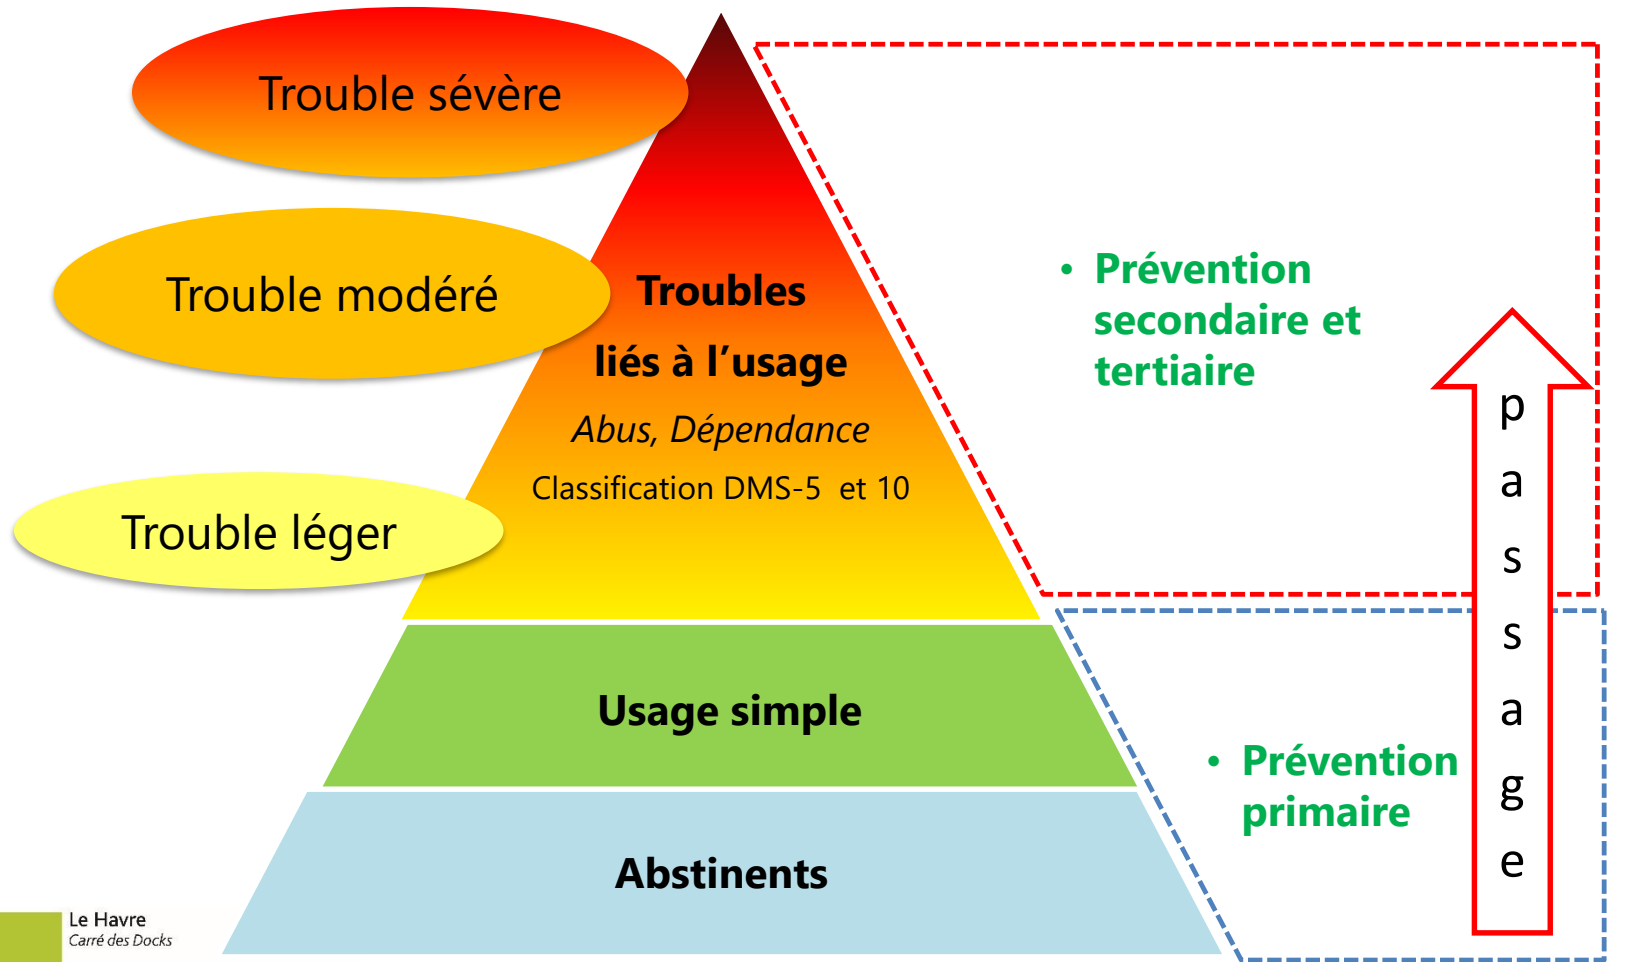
Trouble sévère

Trouble modéré

Trouble léger

Troubles liés à l'usage

*Abus, Dépendance*

Classification DMS-5 et 10

Usage simple

Abstinents

• Prévention secondaire et tertiaire

• Prévention primaire

p
a
s
s
a
g
e

Le Havre
Carré des Docks